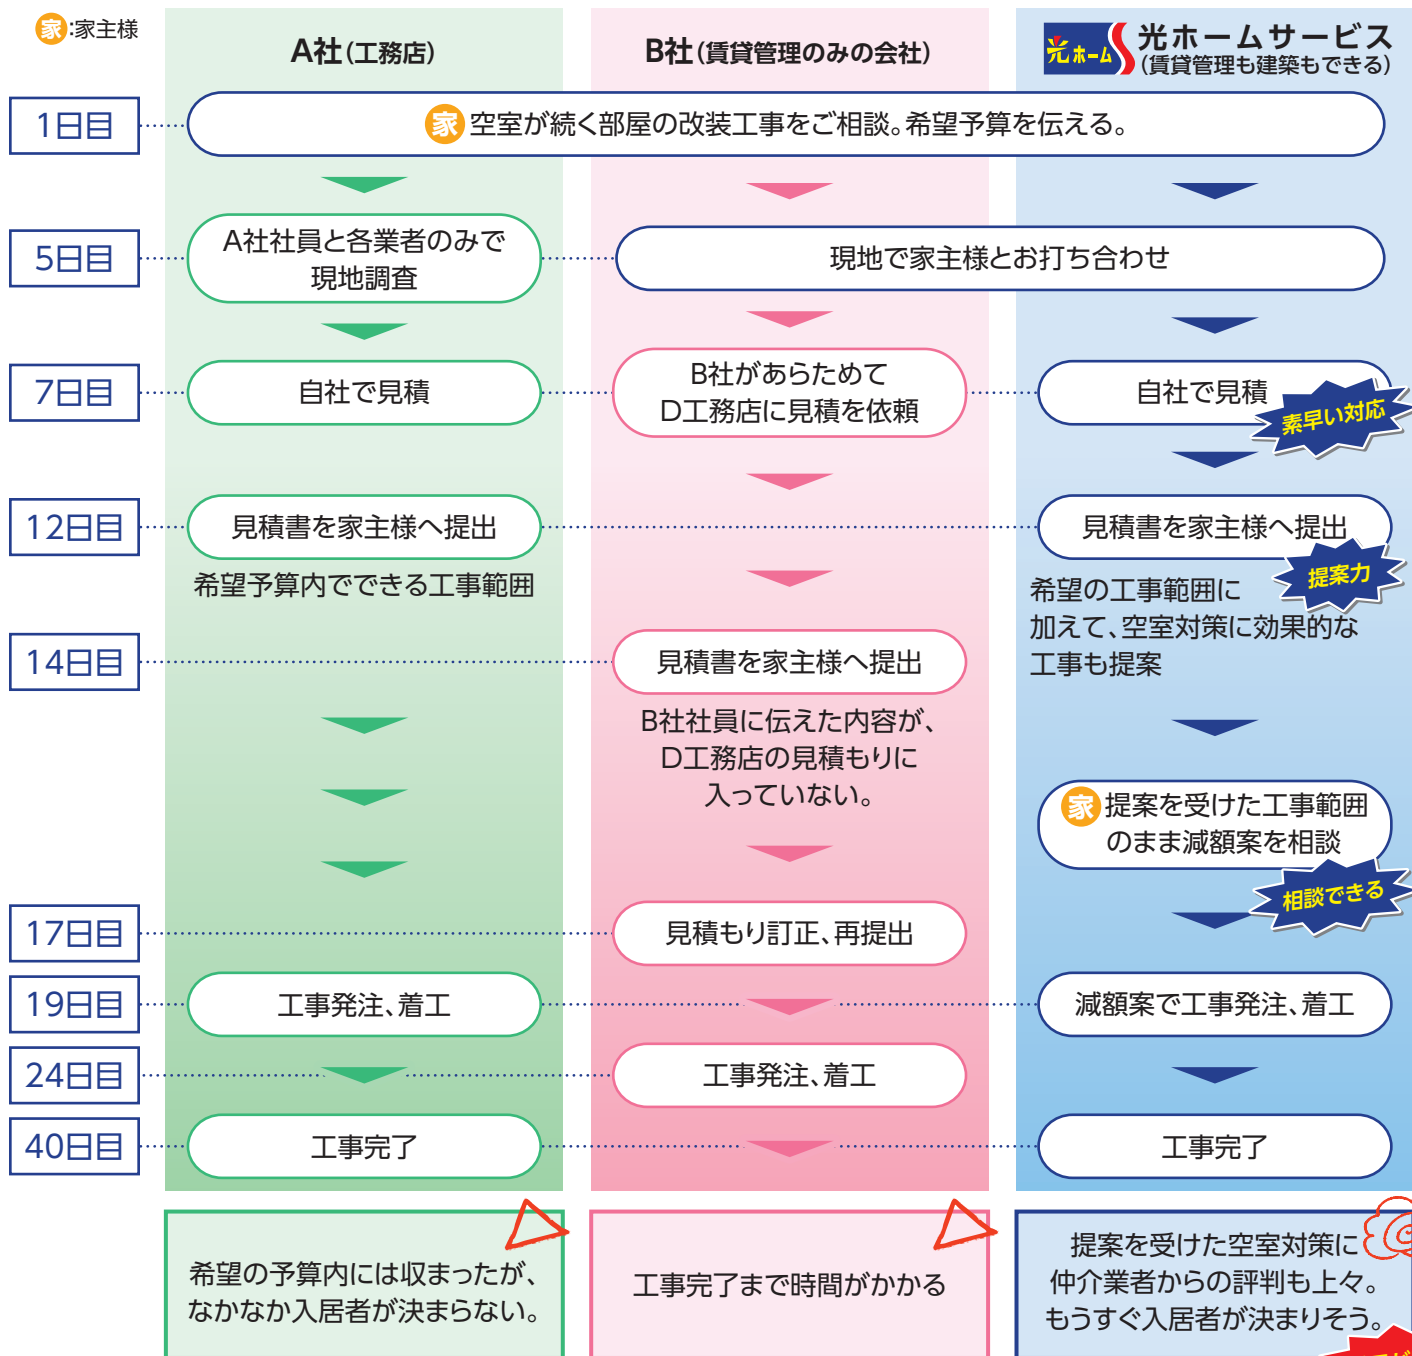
家:家主様

A社(工務店)

B社(賃貸管理のみの会社)

光ホーム 光ホームサービス(賃貸管理も建築もできる)

1日目 家 空室が続く部屋の改装工事をご相談。希望予算を伝える。

5日目

A社社員と各業者のみで現地調査

現地で家主様とお打ち合わせ

7日目

自社で見積

B社があらためてD工務店に見積を依頼

自社で見積

素早い対応

12日目

見積書を家主様へ提出

希望予算内でできる工事範囲

見積書を家主様へ提出

提案力

希望の工事範囲に加えて、空室対策に効果的な工事も提案

14日目

見積書を家主様へ提出

B社社員に伝えた内容が、D工務店の見積もりに入っていない。

家 提案を受けた工事範囲のまま減額案を相談

相談できる

17日目

見積もり訂正、再提出

19日目

工事発注、着工

減額案で工事発注、着工

24日目

工事発注、着工

40日目

工事完了

工事完了

希望の予算内には収まったが、なかなか入居者が決まらない。

工事完了まで時間がかかる

提案を受けた空室対策に仲介業者からの評判も上々。もうすぐ入居者が決まりそう。